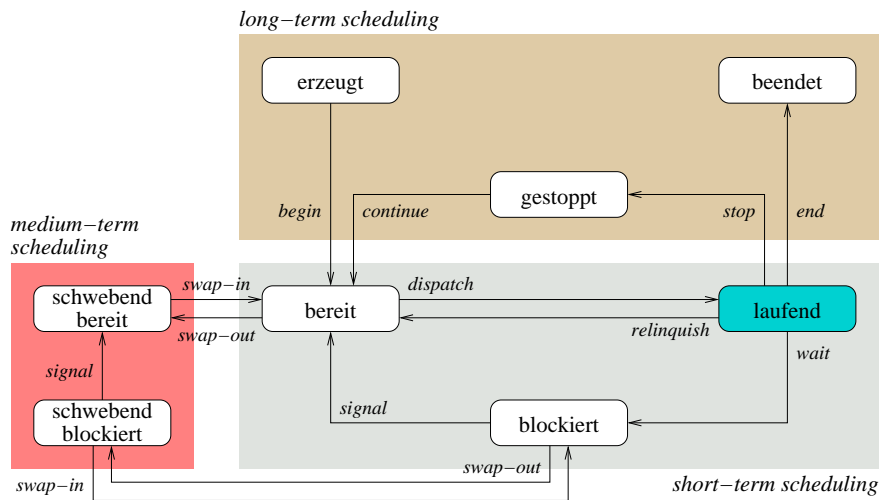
long−term scheduling

erzeugt

beendet

gestoppt

begin

continue

stop

end

medium−term scheduling

swap−in

dispatch

schwebend bereit

bereit

laufend

swap−out

relinquish

signal

wait

signal

schwebend blockiert

blockiert

swap−out

swap−in

short−term scheduling